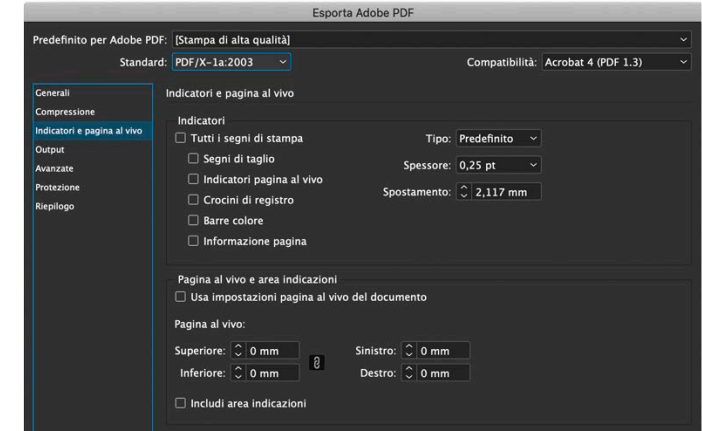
Esporta Adobe PDF

Predefinito per Adobe PDF: [Stampa di alta qualità]

Standard: PDF/X-1a:2003

Compatibilità: Acrobat 4 (PDF 1.3)

Generali
Compressione
Indicatori e pagina al vivo
Output
Avanzate
Protezione
Riepilogo

Indicatori e pagina al vivo

Indicatori

☐ Tutti i segni di stampa
☐ Segni di taglio
☐ Indicatori pagina al vivo
☐ Crocini di registro
☐ Barre colore
☐ Informazione pagina

Tipo: Predefinito
Spessore: 0,25 pt
Spostamento: 2,117 mm

Pagina al vivo e area indicazioni

☐ Usa impostazioni pagina al vivo del documento

Pagina al vivo:

Superiore: 0 mm
Inferiore: 0 mm
Sinistro: 0 mm
Destro: 0 mm

☐ Includi area indicazioni